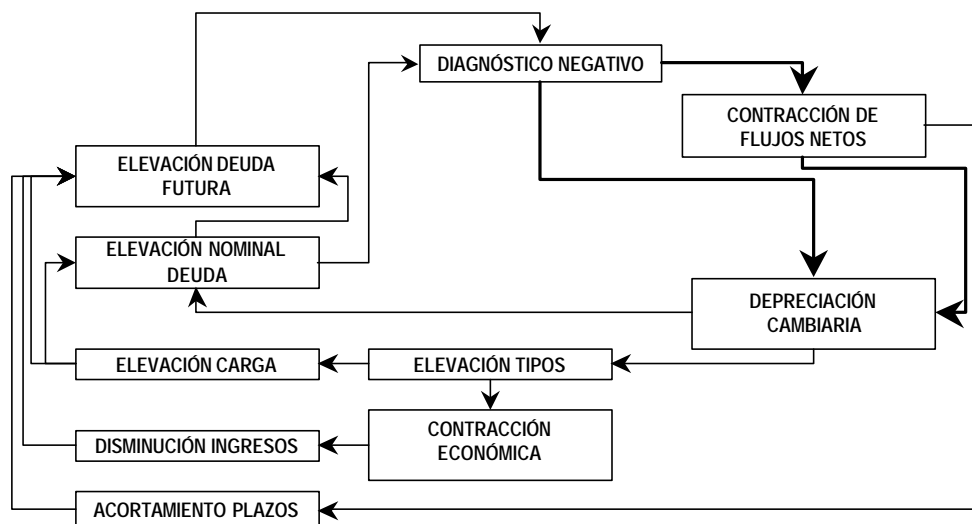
DIAGNÓSTICO NEGATIVO

CONTRACCIÓN DE FLUJOS NETOS

ELEVACIÓN DEUDA FUTURA

ELEVACIÓN NOMINAL DEUDA

DEPRECIACIÓN CAMBIARIA

ELEVACIÓN CARGA

ELEVACIÓN TIPOS

CONTRACCIÓN ECONÓMICA

DISMINUCIÓN INGRESOS

ACORTAMIENTO PLAZOS